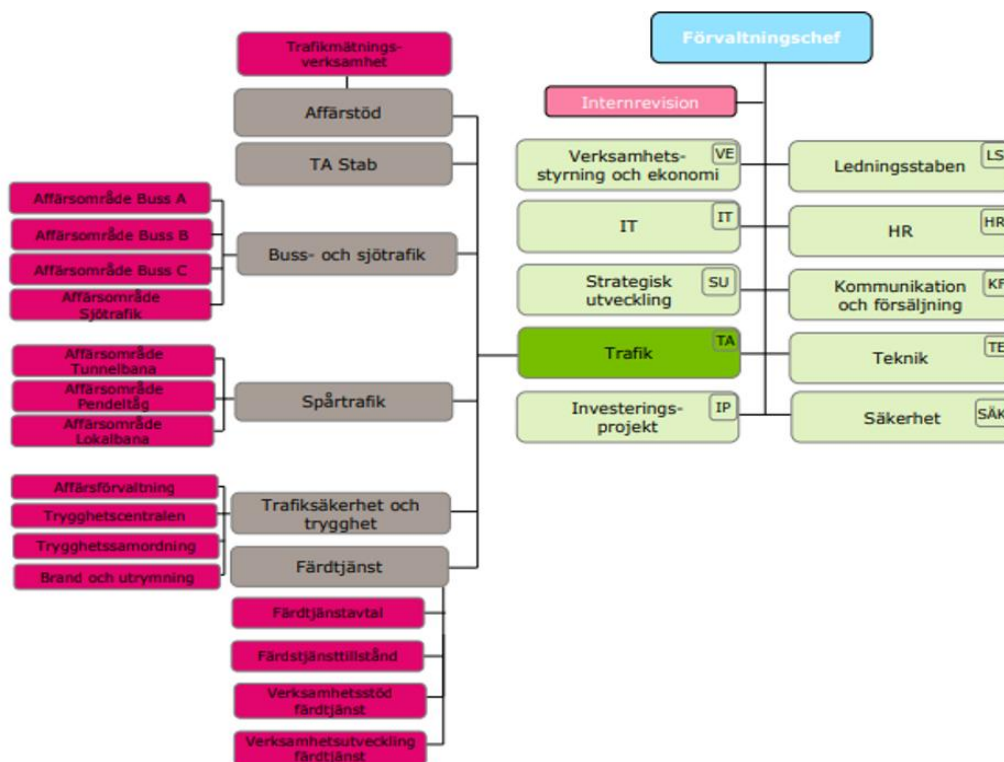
Förvaltningschef

Internrevision

Verksamhetsstyrning och ekonomi VE

IT IT

Strategisk utveckling SU

Trafik TA

Investeringsprojekt IP

Ledningsstaben LS

HR HR

Kommunikation och försäljning KF

Teknik TE

Säkerhet SÄK

Trafikmätningsverksamhet

Affärstöd

TA Stab

Buss- och sjötrafik

Affärsområde Buss A

Affärsområde Buss B

Affärsområde Buss C

Affärsområde Sjötrafik

Spårtrafik

Affärsområde Tunnelbana

Affärsområde Pendeltåg

Affärsområde Lokalbana

Trafiksäkerhet och trygghet

Affärsförvaltning

Trygghetscentralen

Trygghetssamordning

Brand och utrymning

Färdtjänst

Färdtjänstavtal

Färdstjänsttillstånd

Verksamhetsstöd färdtjänst

Verksamhetsutveckling färdtjänst